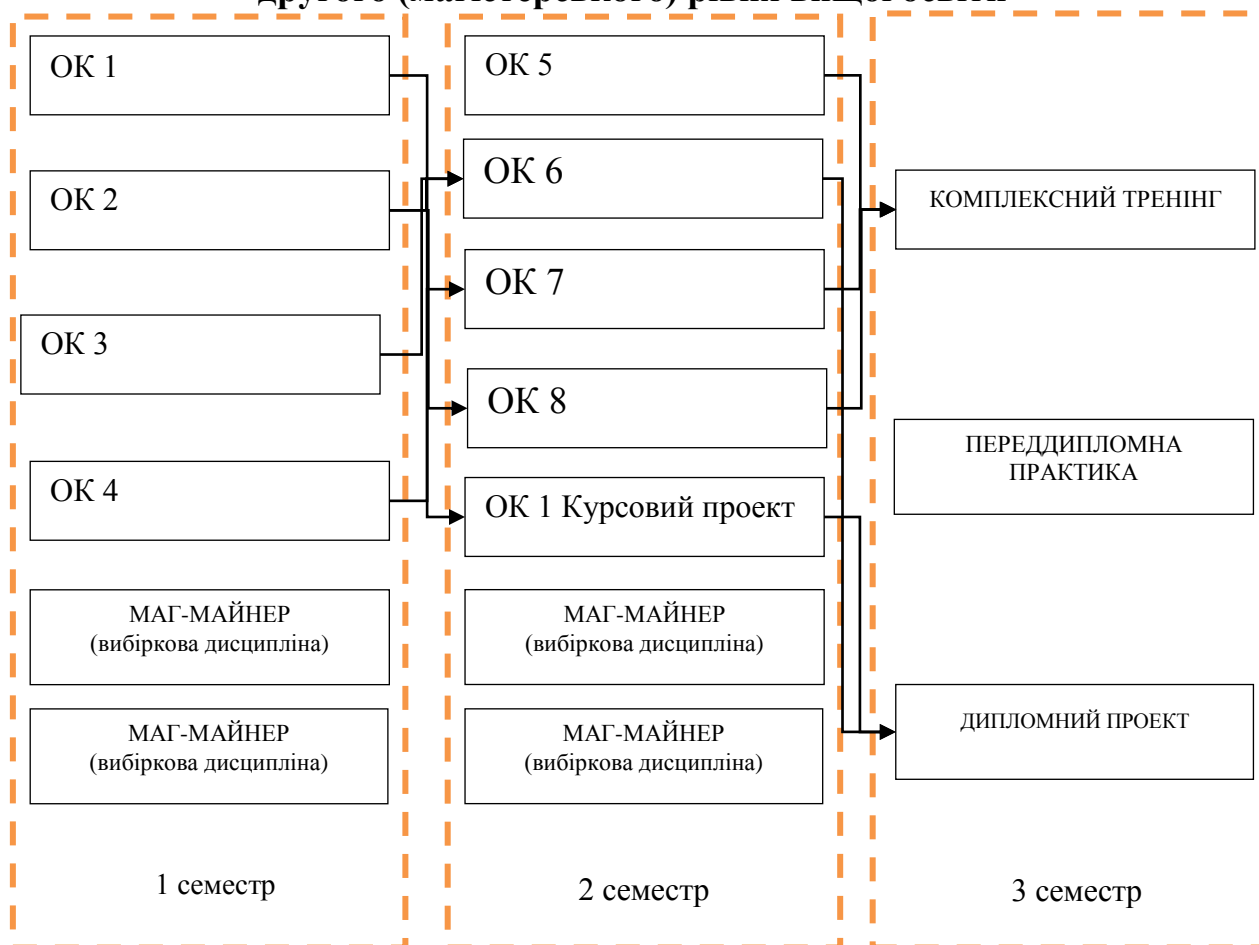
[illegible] (магістерського) рівня вищої освіти

ОК 1

ОК 2

ОК 3

ОК 4

МАГ-МАЙНЕР (вибіркова дисципліна)

МАГ-МАЙНЕР (вибіркова дисципліна)

1 семестр

ОК 5

ОК 6

ОК 7

ОК 8

ОК 1 Курсовий проект

МАГ-МАЙНЕР (вибіркова дисципліна)

МАГ-МАЙНЕР (вибіркова дисципліна)

2 семестр

КОМПЛЕКСНИЙ ТРЕНІНГ

ПЕРЕДДИПЛОМНА ПРАКТИКА

ДИПЛОМНИЙ ПРОЕКТ

3 семестр